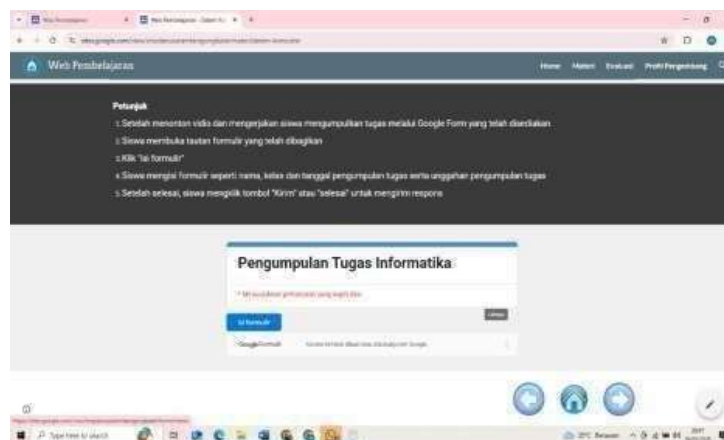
Web Pembelajaran

Home Materi Evaluasi Profil Pengembang

Petunjuk

1. Setelah menonton vidio dan mengerjakan siswa mengumpulkan tugas melalui Google Form yang telah disediakan

2. Siswa membuka tautan formulir yang telah dibagikan

3. Klik "Isi formulir"

4. Siswa mengisi formulir seperti nama, kelas dan tanggal pengumpulan tugas serta unggahan pengumpulan tugas

5. Setelah selesai, siswa mengklik tombol "Kirim" atau "selesai" untuk mengirim respons

Pengumpulan Tugas Informatika

* Menunjukkan pertanyaan yang wajib diisi

Isi formulir

Google Formulir

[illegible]

Type here to search

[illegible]